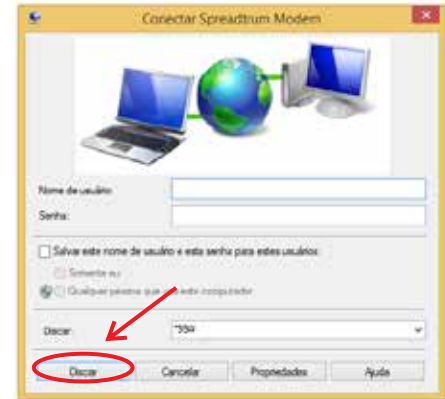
Conectar Spreadtrum Modem

Nome de usuário:
Senha:

Salvar este nome de usuário e esta senha para estes usuários:
Somente eu
Qualquer pessoa que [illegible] este computador

Discar: *99#

Discar
Cancelar
Propriedades
Ajuda